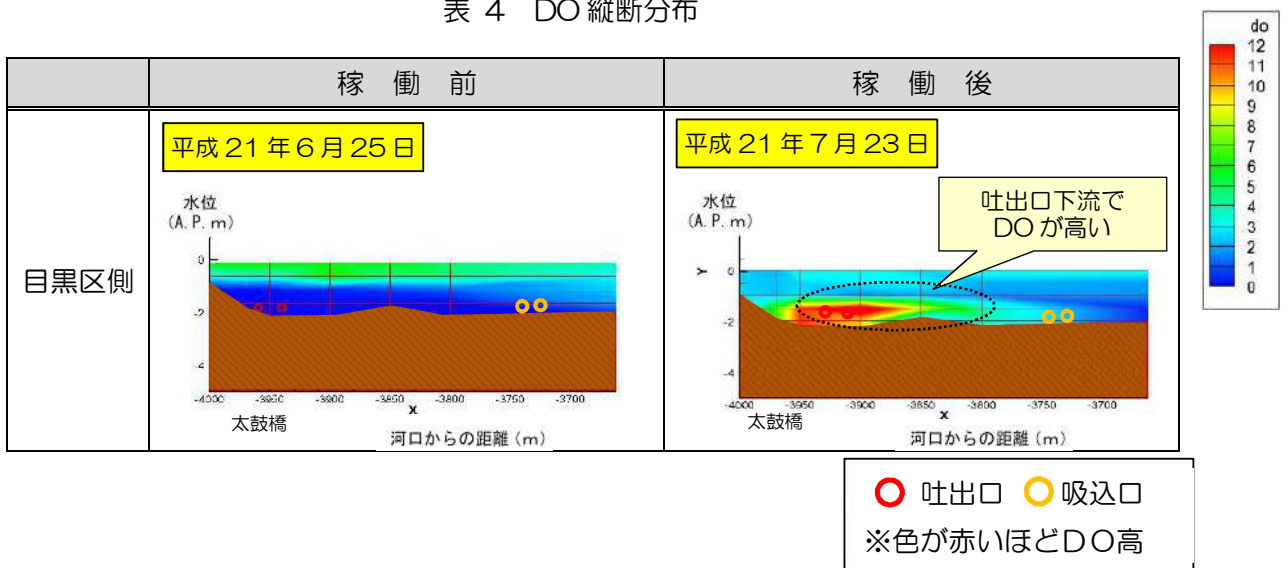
表 4　DO 縦断分布

| | 稼　働　前 | 稼　働　後 |
|---|---|---|
| 目黒区側 | 平成 21 年 6 月 25 日<br>水位<br>(A. P. m)<br>0<br>-2<br>-4<br>-4000 -3950 -3900 -3850 -3800 -3750 -3700<br>x<br>太鼓橋<br>河口からの距離（m） | 平成 21 年 7 月 23 日<br>吐出口下流で DO が高い<br>水位<br>(A. P. m)<br>Y<br>0<br>-2<br>-4<br>-4000 -3950 -3900 -3850 -3800 -3750 -3700<br>x<br>太鼓橋<br>河口からの距離（m） |

do
12
11
10
9
8
7
6
5
4
3
2
1
0

吐出口　吸込口
※色が赤いほどDO高